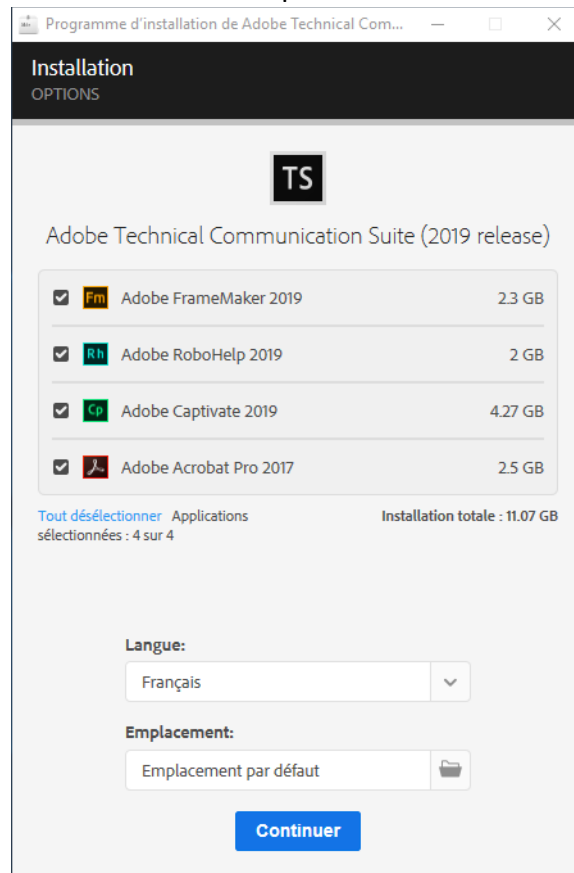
Programme d'installation de Adobe Technical Com...

Installation
OPTIONS

TS

Adobe Technical Communication Suite (2019 release)

Fm Adobe FrameMaker 2019 2.3 GB

Rh Adobe RoboHelp 2019 2 GB

Cp Adobe Captivate 2019 4.27 GB

Adobe Acrobat Pro 2017 2.5 GB

Tout désélectionner Applications sélectionnées : 4 sur 4

Installation totale : 11.07 GB

Langue:

Français

Emplacement:

Emplacement par défaut

Continuer